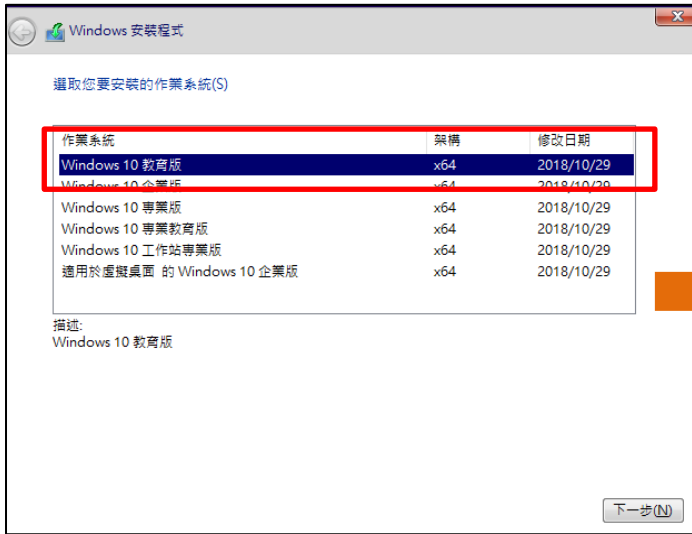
Windows 安裝程式

選取您要安裝的作業系統(S)

| 作業系統 | 架構 | 修改日期 |
|---|---|---|
| Windows 10 教育版 | x64 | 2018/10/29 |
| Windows 10 企業版 | x64 | 2018/10/29 |
| Windows 10 專業版 | x64 | 2018/10/29 |
| Windows 10 專業教育版 | x64 | 2018/10/29 |
| Windows 10 工作站專業版 | x64 | 2018/10/29 |
| 適用於虛擬桌面 的 Windows 10 企業版 | x64 | 2018/10/29 |

描述:
Windows 10 教育版

下一步(N)